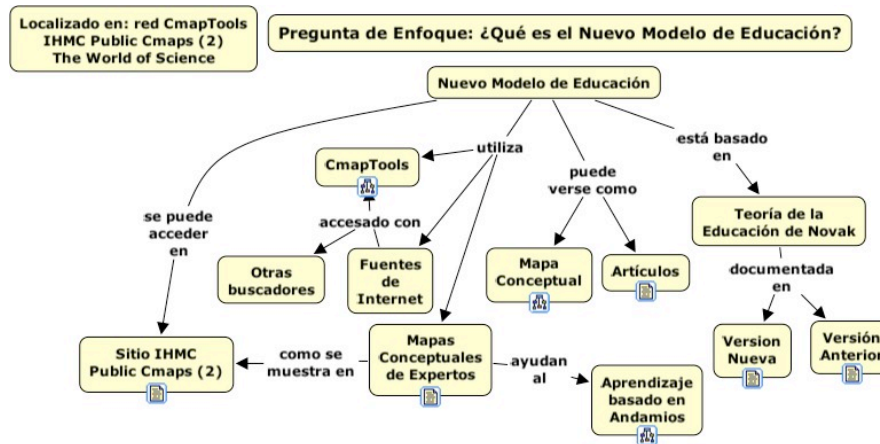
Localizado en: red CmapTools
IHMC Public Cmaps (2)
The World of Science

Pregunta de Enfoque: ¿Qué es el Nuevo Modelo de Educación?

Nuevo Modelo de Educación

se puede acceder en

utiliza

puede verse como

está basado en

CmapTools

accesado con

Otras buscadores

Fuentes de Internet

Mapa Conceptual

Artículos

Teoría de la Educación de Novak

documentada en

Version Nueva

Versión Anterior

Sitio IHMC Public Cmaps (2)

como se muestra en

Mapas Conceptuales de Expertos

ayudan al

Aprendizaje basado en Andamios